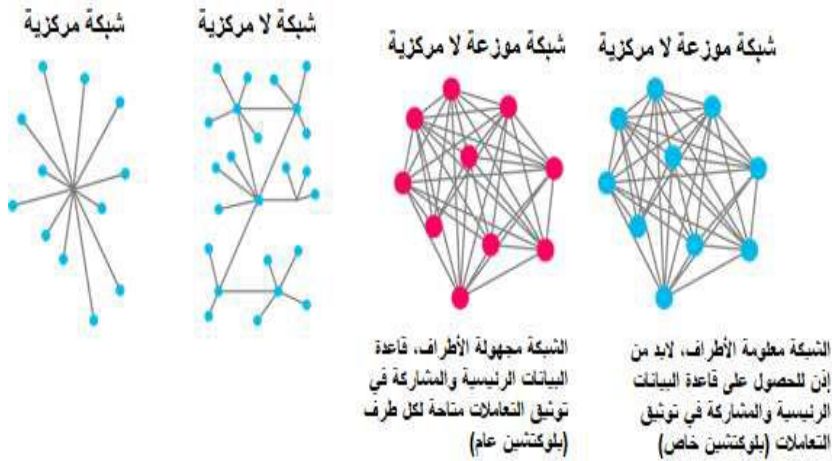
شبكة موزعة لا مركزية

الشبكة معلومة الأطراف، لابد من إذن للحصول على قاعدة البيانات الرئيسية والمشاركة في توثيق التعاملات (بلوكتشين خاص)

شبكة موزعة لا مركزية

الشبكة مجهولة الأطراف، قاعدة البيانات الرئيسية والمشاركة في توثيق التعاملات متاحة لكل طرف (بلوكتشين عام)

شبكة لا مركزية

شبكة مركزية